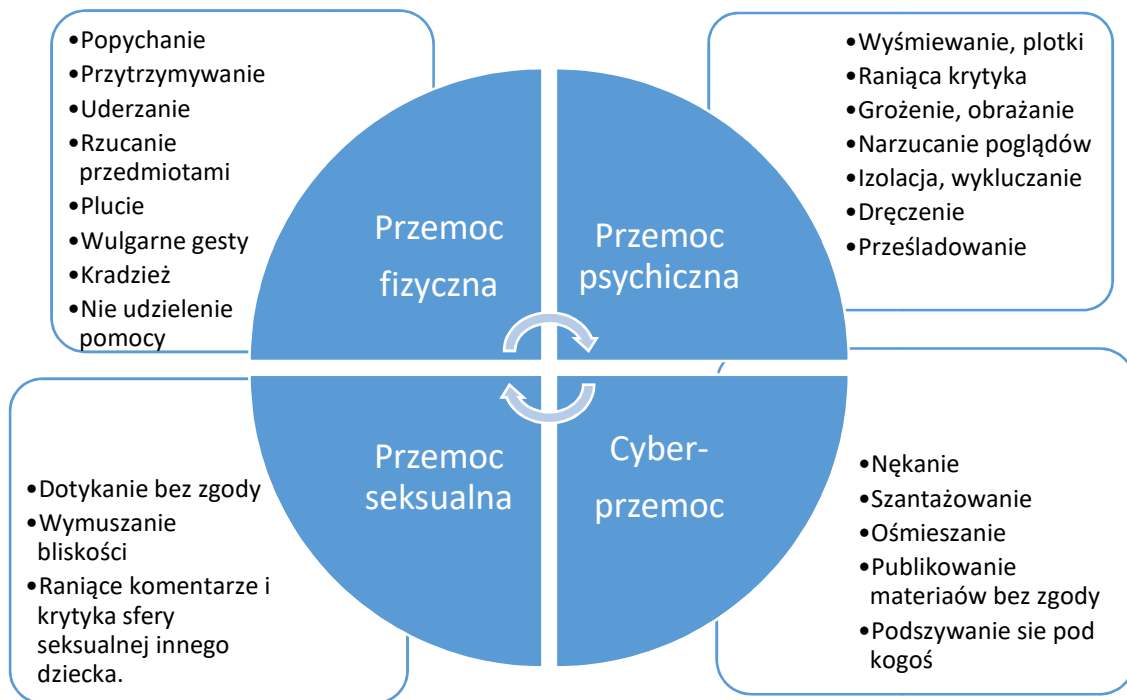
•Popychanie
•Przytrzymywanie
•Uderzanie
•Rzucanie przedmiotami
•Plucie
•Wulgarne gesty
•Kradzież
•Nie udzielenie pomocy

Przemoc fizyczna

Przemoc psychiczna

•Wyśmiewanie, plotki
•Raniąca krytyka
•Grożenie, obrażanie
•Narzucanie poglądów
•Izolacja, wykluczanie
•Dręczenie
•Prześladowanie

•Dotykanie bez zgody
•Wymuszanie bliskości
•Raniące komentarze i krytyka sfery seksualnej innego dziecka.

Przemoc seksualna

Cyber-przemoc

•Nękanie
•Szantażowanie
•Ośmieszanie
•Publikowanie materiaów bez zgody
•Podszywanie sie pod kogoś